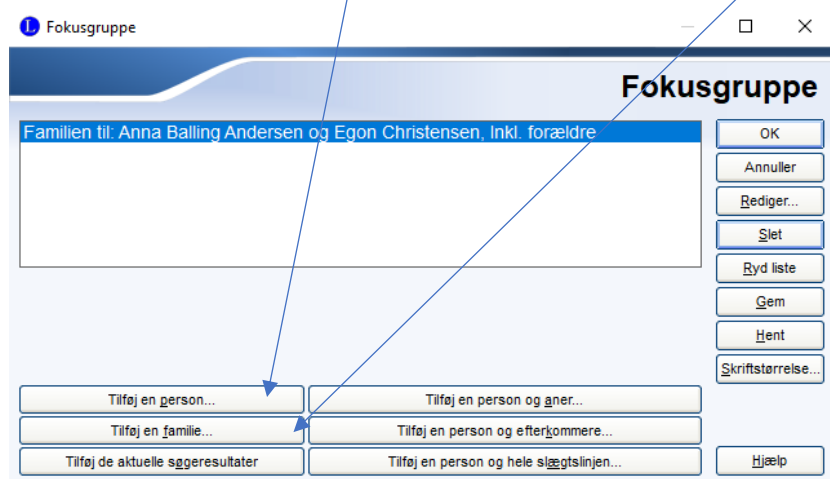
Fokusgruppe

Fokusgruppe

Familien til: Anna Balling Andersen og Egon Christensen, Inkl. forældre

OK
Annuller
Rediger...
Slet
Ryd liste
Gem
Hent
Skriftstørrelse...

Tilføj en person...
Tilføj en person og aner...
Tilføj en familie...
Tilføj en person og efterkommere...
Tilføj de aktuelle søgeresultater
Tilføj en person og hele slægtslinjen...
Hjælp